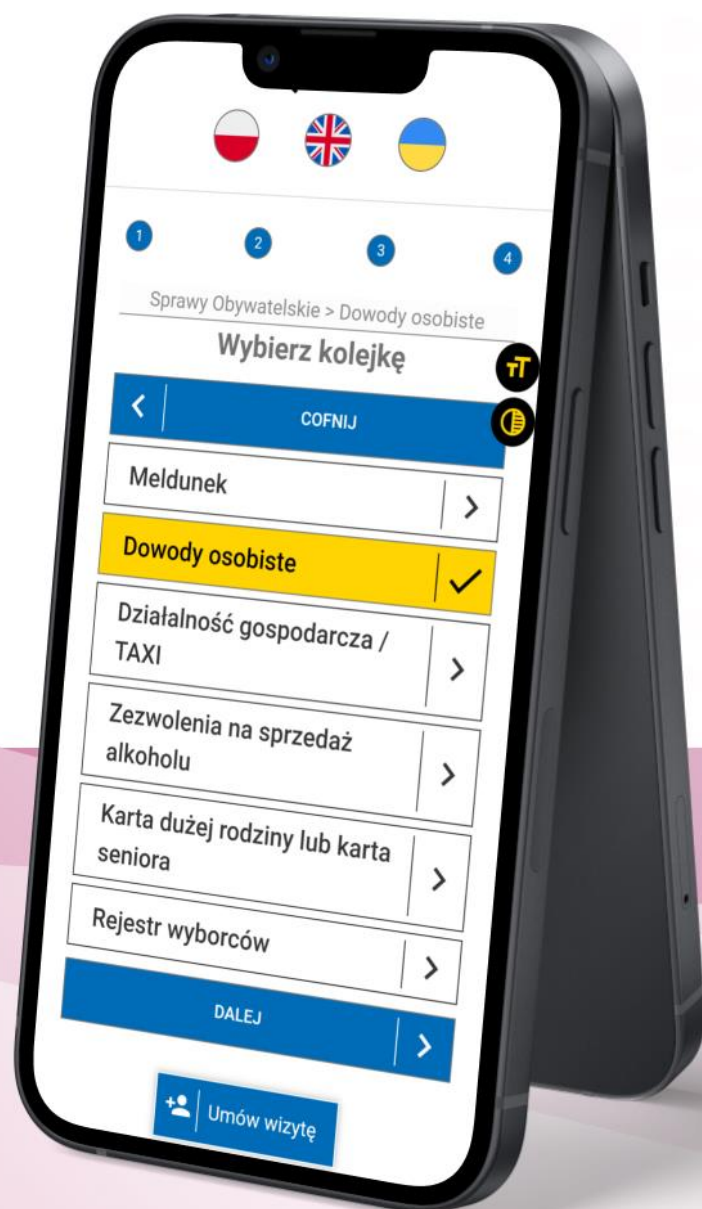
1 2 3 4

Sprawy Obywatelskie > Dowody osobiste

Wybierz kolejkę

COFNIJ

Meldunek

Dowody osobiste

Działalność gospodarcza / TAXI

Zezwolenia na sprzedaż alkoholu

Karta dużej rodziny lub karta seniora

Rejestr wyborców

DALEJ

Umów wizytę